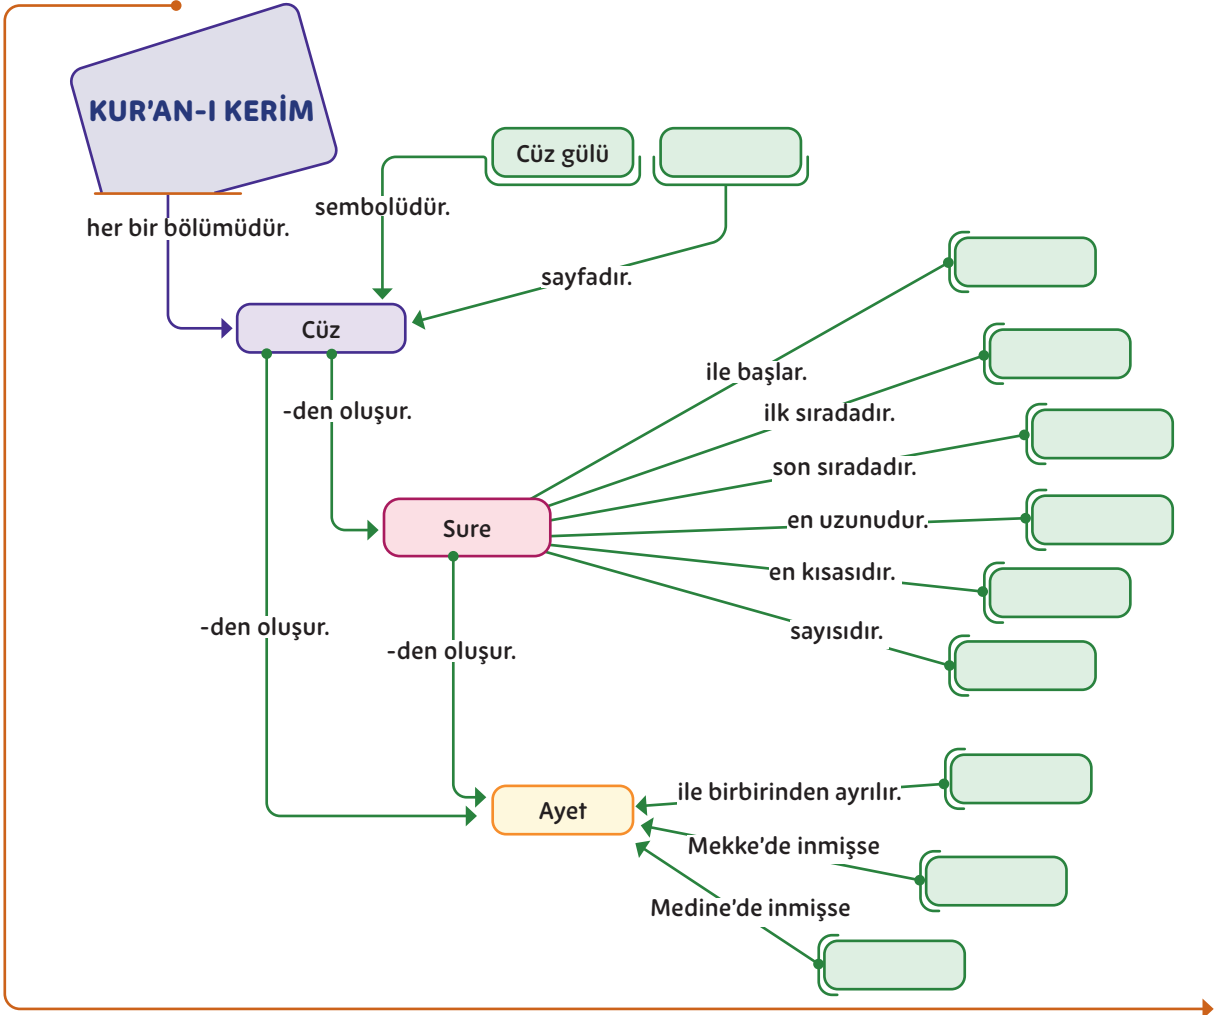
KUR'AN-I KERİM

Cüz gülü

sembolüdür.

her bir bölümüdür.

sayfadır.

Cüz

ile başlar.

-den oluşur.

ilk sıradadır.

son sıradadır.

Sure

en uzunudur.

en kısasıdır.

sayısıdır.

-den oluşur.

-den oluşur.

Ayet

ile birbirinden ayrılır.

Mekke'de inmişse

Medine'de inmişse